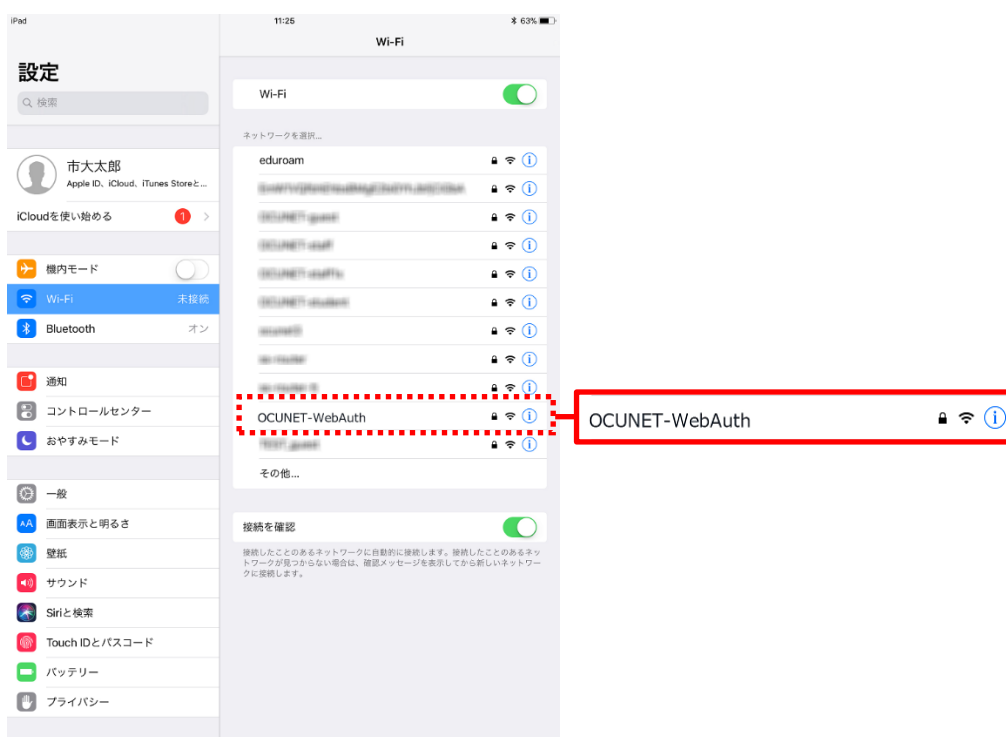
iPad

11:25

63%

設定

検索

市大太郎
Apple ID、iCloud、iTunes Storeと...

iCloudを使い始める 1

機内モード

Wi-Fi 未接続

Bluetooth オン

通知

コントロールセンター

おやすみモード

一般

画面表示と明るさ

壁紙

サウンド

Siriと検索

Touch IDとパスコード

バッテリー

プライバシー

Wi-Fi

Wi-Fi

ネットワークを選択...

eduroam

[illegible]

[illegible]

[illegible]

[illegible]

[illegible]

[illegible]

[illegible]

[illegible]

OCUNET-WebAuth

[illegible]

その他...

接続を確認

接続したことのあるネットワークに自動的に接続します。接続したことのあるネットワークが見つからない場合は、確認メッセージを表示してから新しいネットワークに接続します。

OCUNET-WebAuth